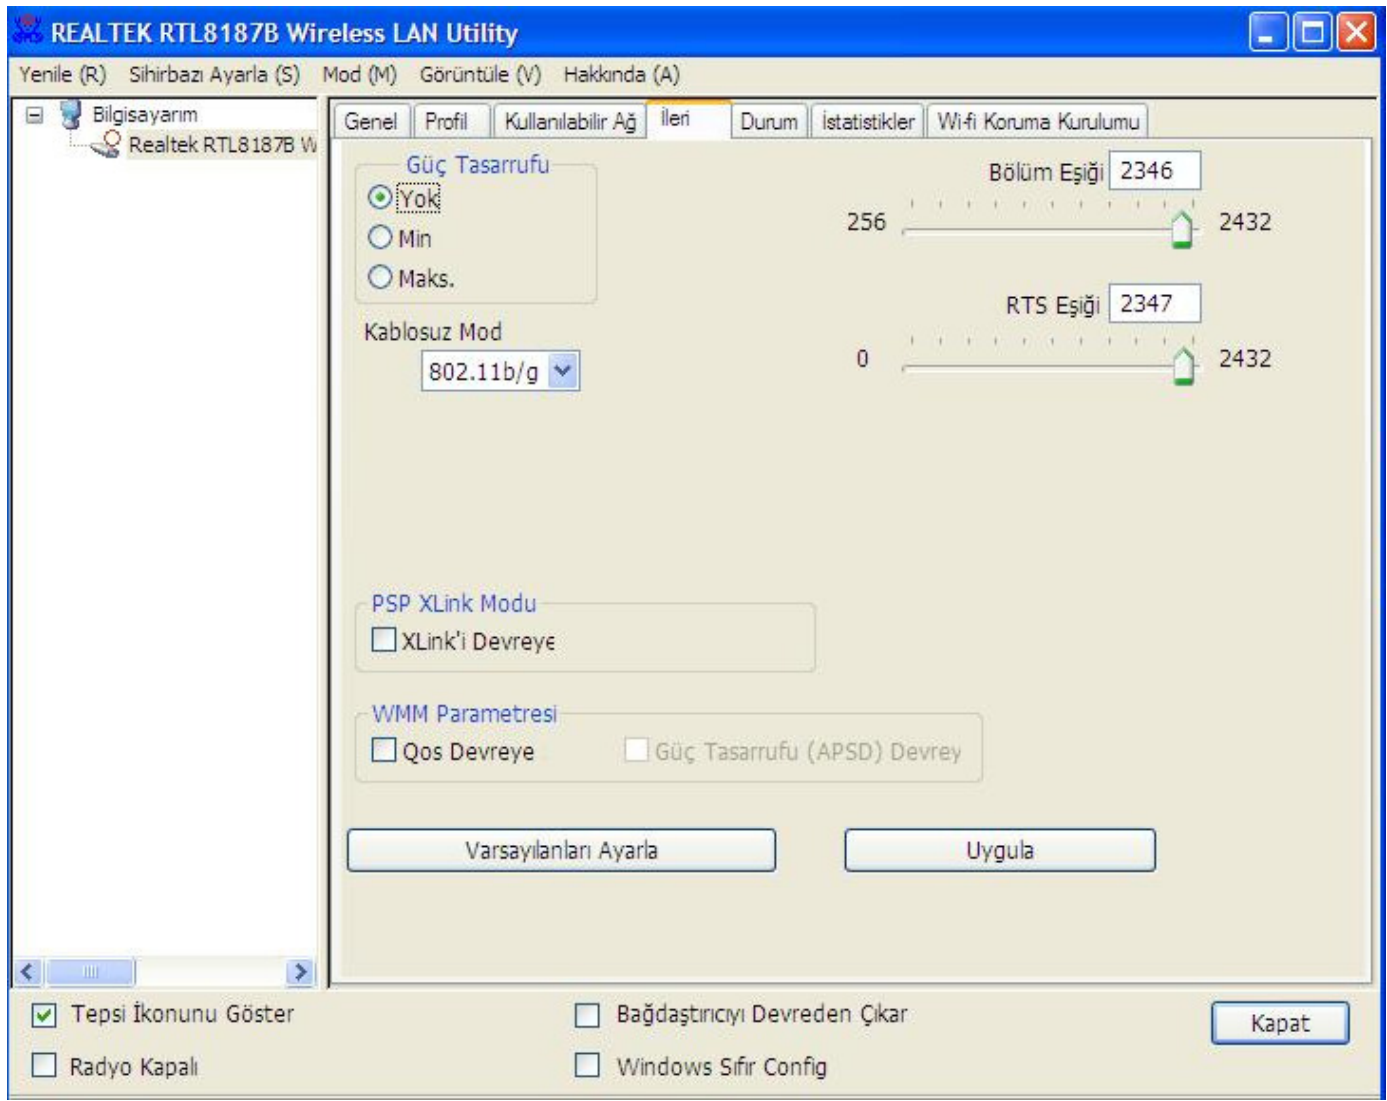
REALTEK RTL8187B Wireless LAN Utility

Yenile (R) Sihirbazı Ayarla (S) Mod (M) Görüntüle (V) Hakkında (A)

Bilgisayarım
Realtek RTL8187B W

Genel | Profil | Kullanılabilir Ağ | İleri | Durum | İstatistikler | Wi-fi Koruma Kurulumu

Güç Tasarrufu
Yok
Min
Maks.

Bölüm Eşiği 2346
256 2432

RTS Eşiği 2347
0 2432

Kablosuz Mod
802.11b/g

PSP XLink Modu
XLink'i Devreye

WMM Parametresi
Qos Devreye
Güç Tasarrufu (APSD) Devrey

Varsayılanları Ayarla
Uygula

Tepsi İkonunu Göster
Radyo Kapalı
Bağdaştırıcıyı Devreden Çıkar
Windows Sıfır Config
Kapat